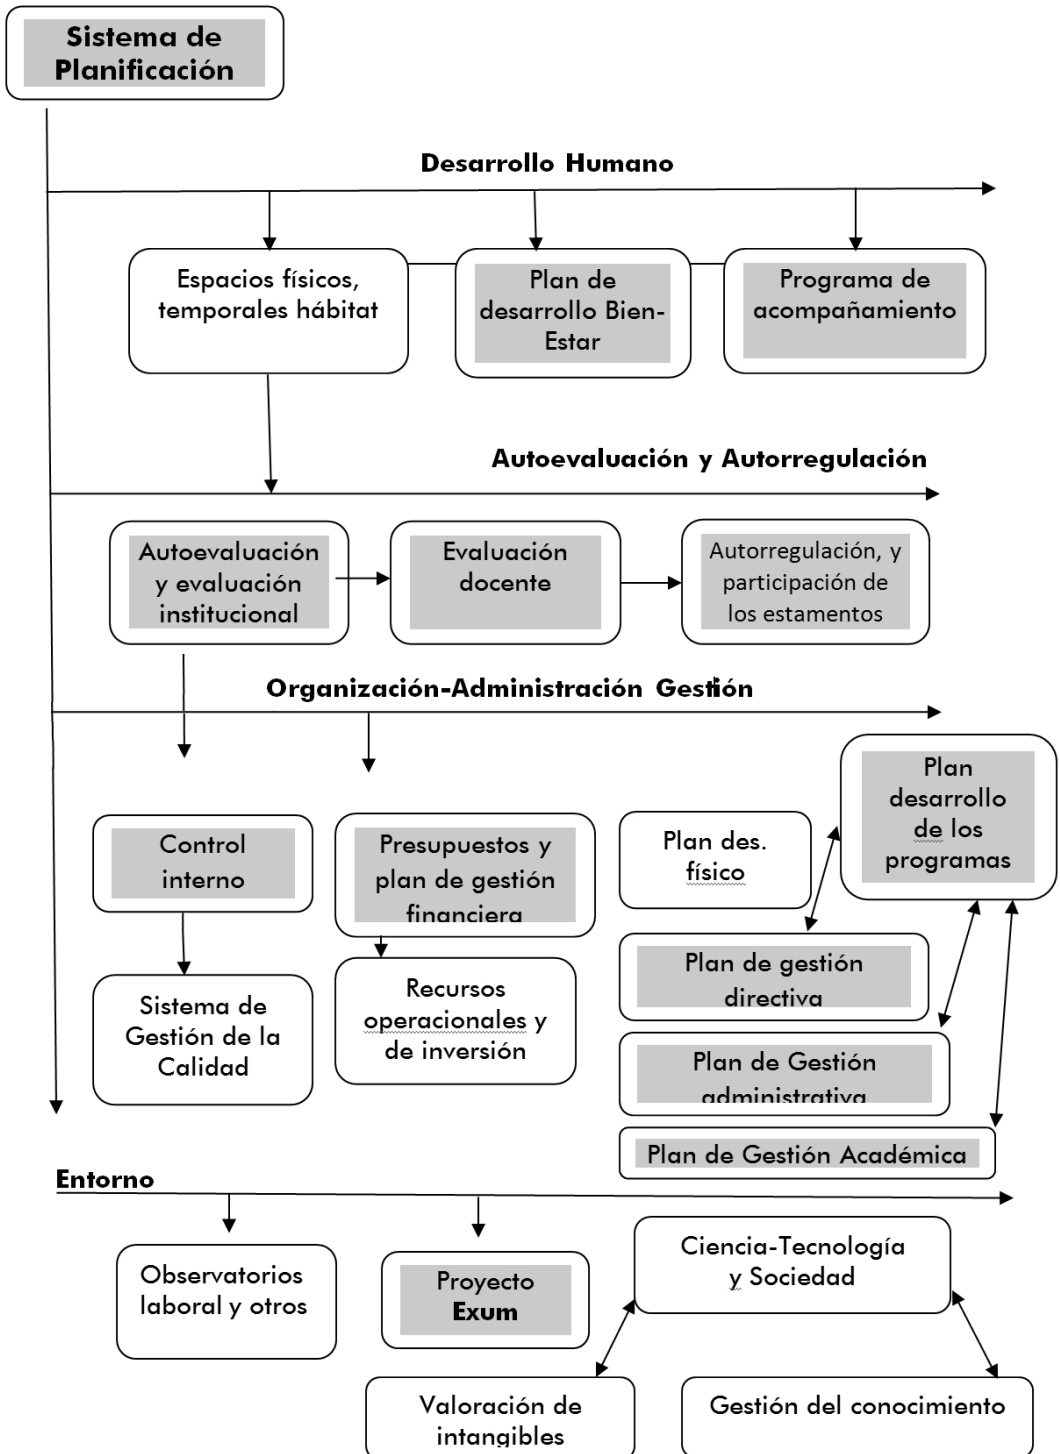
Sistema de Planificación

Desarrollo Humano

Espacios físicos, temporales hábitat

Plan de desarrollo Bien-Estar

Programa de acompañamiento

Autoevaluación y Autorregulación

Autoevaluación y evaluación institucional

Evaluación docente

Autorregulación, y participación de los estamentos

Organización-Administración Gestión

Control interno

Presupuestos y plan de gestión financiera

Plan des. físico

Plan desarrollo de los programas

Sistema de Gestión de la Calidad

Recursos operacionales y de inversión

Plan de gestión directiva

Plan de Gestión administrativa

Plan de Gestión Académica

Entorno

Observatorios laboral y otros

Proyecto Exum

Ciencia-Tecnología y Sociedad

Valoración de intangibles

Gestión del conocimiento